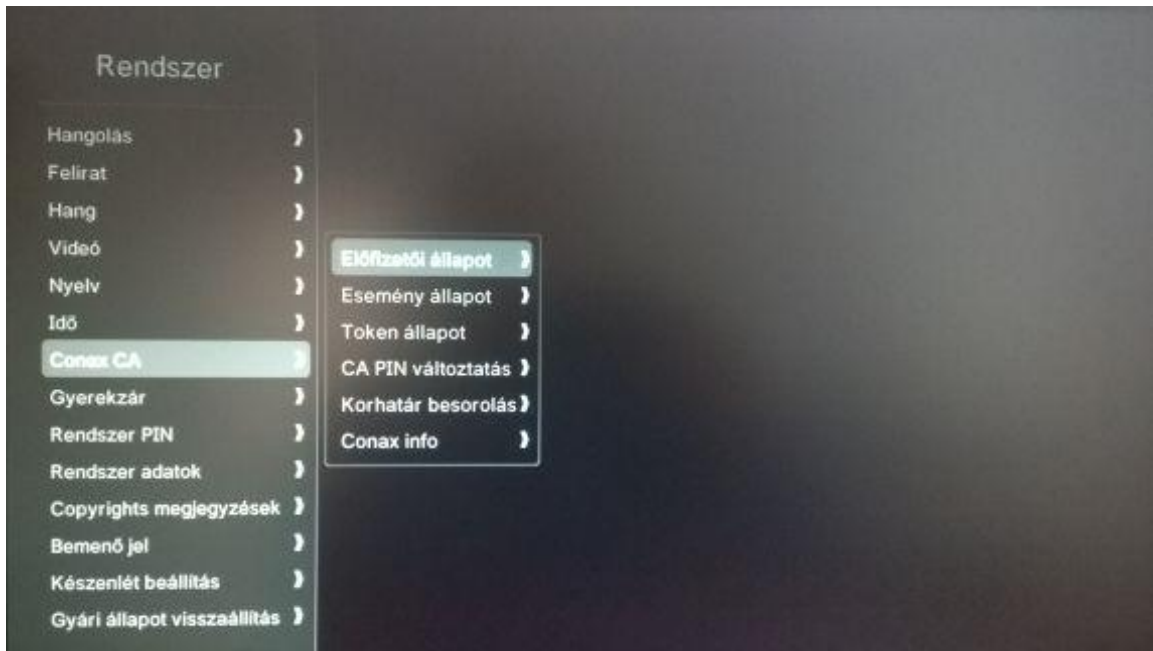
Rendszer

Hangolás
Felirat
Hang
Videó
Nyelv
Idő
Conax CA
Gyerekzár
Rendszer PIN
Rendszer adatok
Copyrights megjegyzések
Bemenő jel
Készenlét beállítás
Gyári állapot visszaállítás

Előfizetői állapot
Esemény állapot
Token állapot
CA PIN változtatás
Korhatár besorolás
Conax info